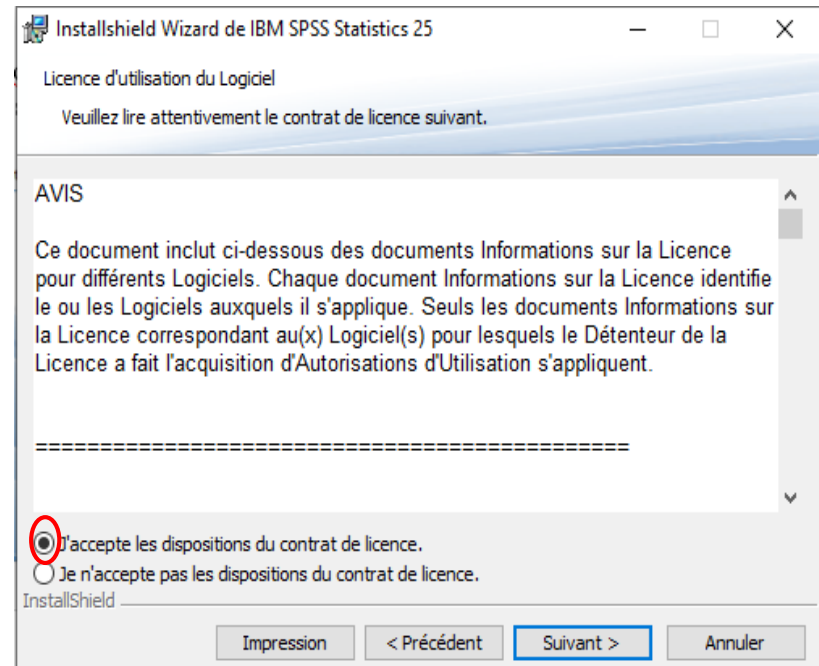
Installshield Wizard de IBM SPSS Statistics 25

Licence d'utilisation du Logiciel

Veuillez lire attentivement le contrat de licence suivant.

AVIS

Ce document inclut ci-dessous des documents Informations sur la Licence pour différents Logiciels. Chaque document Informations sur la Licence identifie le ou les Logiciels auxquels il s'applique. Seuls les documents Informations sur la Licence correspondant au(x) Logiciel(s) pour lesquels le Détenteur de la Licence a fait l'acquisition d'Autorisations d'Utilisation s'appliquent.

==============================================

J'accepte les dispositions du contrat de licence.

Je n'accepte pas les dispositions du contrat de licence.

InstallShield

Impression | < Précédent | Suivant > | Annuler